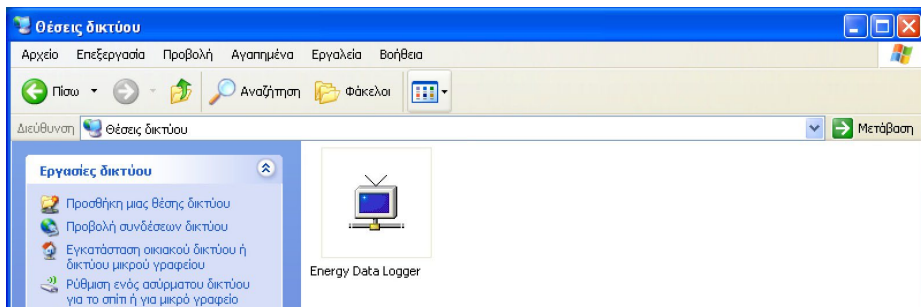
Θέσεις δικτύου

Αρχείο Επεξεργασία Προβολή Αγαπημένα Εργαλεία Βοήθεια

Πίσω Αναζήτηση Φάκελοι

Διεύθυνση Θέσεις δικτύου Μετάβαση

Εργασίες δικτύου

Προσθήκη μιας θέσης δικτύου
Προβολή συνδέσεων δικτύου
Εγκατάσταση οικιακού δικτύου ή δικτύου μικρού γραφείου
Ρύθμιση ενός ασύρματου δικτύου για το σπίτι ή για μικρό γραφείο

Energy Data Logger